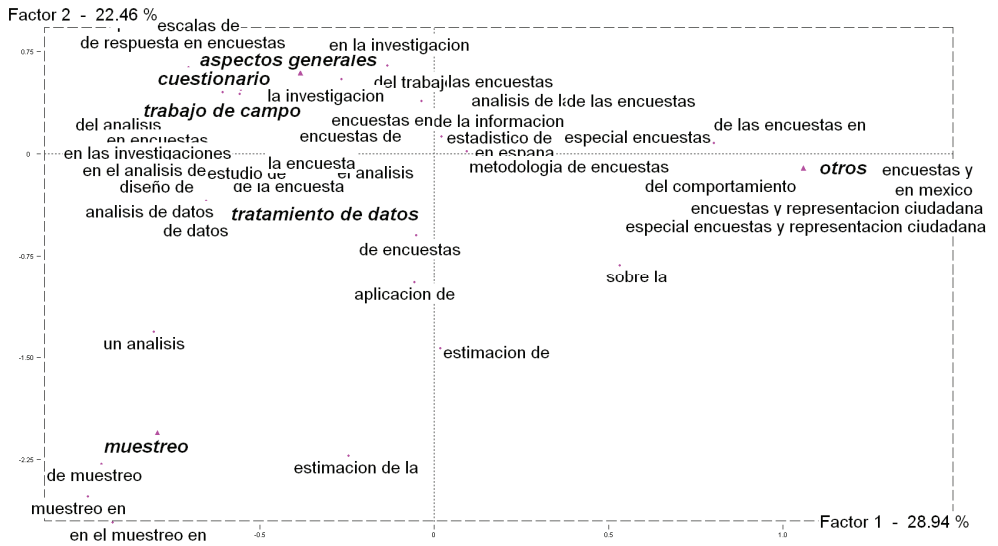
Factor 2 - 22.46 %
escalas de
de respuesta en encuestas
en la investigacion
0.75
aspectos generales
cuestionario
del trabajlas encuestas
la investigacion
analisis de l de las encuestas
trabajo de campo
del analisis
encuestas en de la informacion
en encuestas
encuestas de
estadistico de
especial encuestas
de las encuestas en
0
en las investigaciones
en espana
la encuesta
en el analisis de
estudio de
el analisis
metodologia de encuestas
otros
encuestas y
diseño de
de la encuesta
del comportamiento
en mexico
analisis de datos
tratamiento de datos
encuestas y representacion ciudadana
de datos
especial encuestas y representacion ciudadana
de encuestas
-0.75
sobre la
aplicacion de
un analisis
-1.50
estimacion de
muestreo
-2.25
de muestreo
estimacion de la
muestreo en
Factor 1 - 28.94 %
en el muestreo en
-0.5
0
0.5
1.0